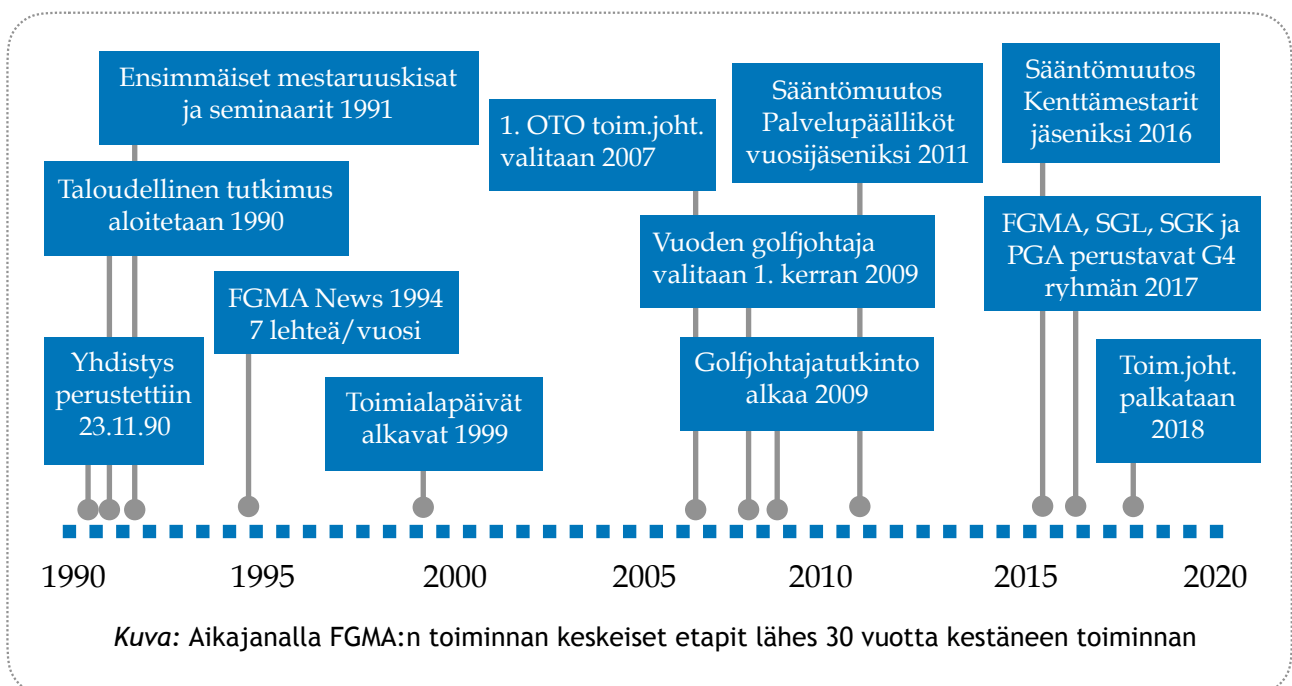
Ensimmäiset mestaruuskisat ja seminaarit 1991

Taloudellinen tutkimus aloitetaan 1990

Yhdistys perustettiin 23.11.90

FGMA News 1994 7 lehteä/vuosi

Toimialapäivät alkavat 1999

1. OTO toim.joht. valitaan 2007

Vuoden golfjohtaja valitaan 1. kerran 2009

Golfjohtajatutkinto alkaa 2009

Sääntömuutos Palvelupäälliköt vuosijäseniksi 2011

Sääntömuutos Kenttämestarit jäseniksi 2016

FGMA, SGL, SGK ja PGA perustavat G4 ryhmän 2017

Toim.joht. palkataan 2018

1990 1995 2000 2005 2010 2015 2020

*Kuva:* Aikajanalla FGMA:n toiminnan keskeiset etapit lähes 30 vuotta kestäneen toiminnan